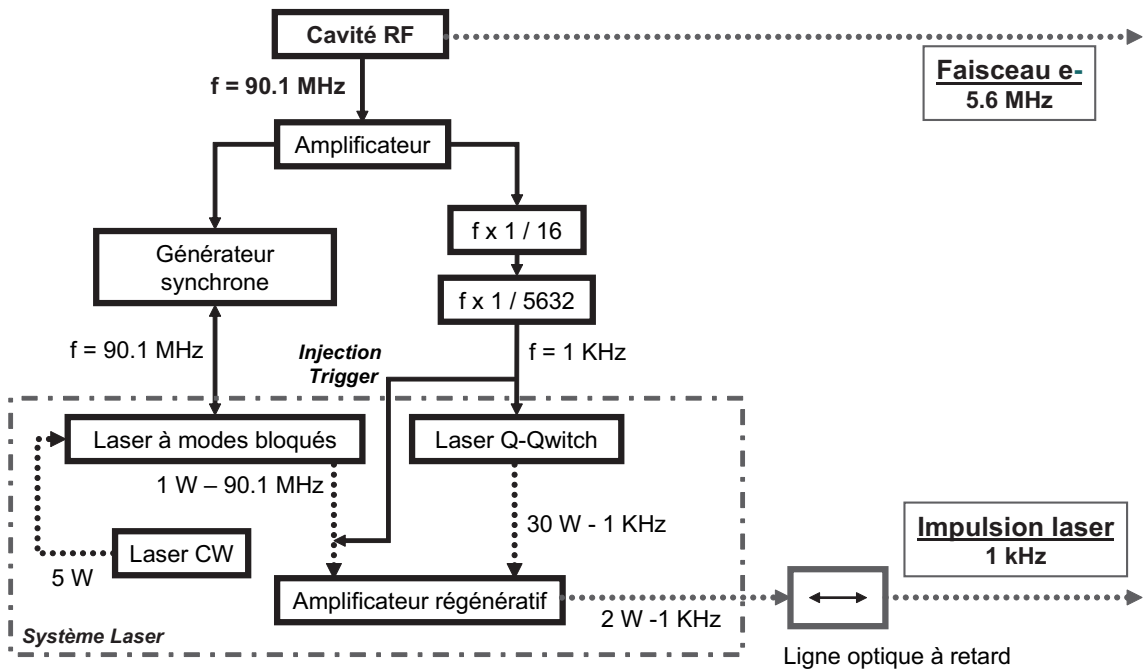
Cavité RF

Faisceau e-
5.6 MHz

f = 90.1 MHz

Amplificateur

Générateur synchrone

f x 1 / 16

f x 1 / 5632

f = 90.1 MHz

Injection Trigger

f = 1 KHz

Laser à modes bloqués

Laser Q-Qwitch

1 W – 90.1 MHz

30 W - 1 KHz

Impulsion laser
1 kHz

Laser CW

5 W

Amplificateur régénératif

2 W -1 KHz

Système Laser

Ligne optique à retard